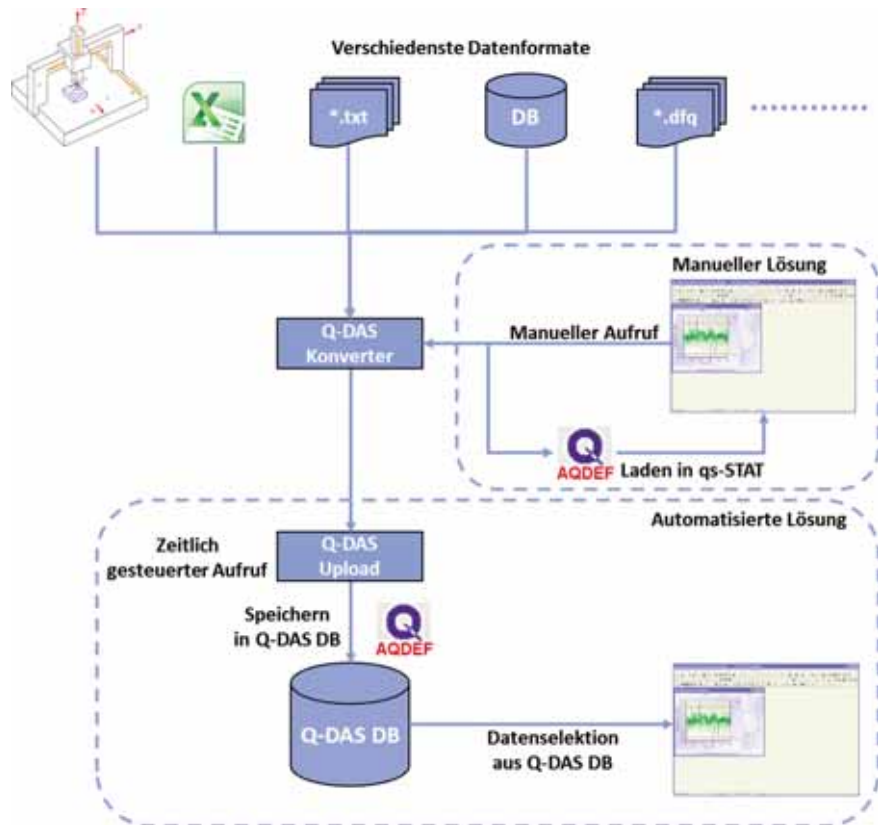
Verschiedenste Datenformate

*.txt

DB

*.dfq

Manueller Lösung

Q-DAS Konverter

Manueller Aufruf

AQDEF Laden in qs-STAT

Automatisierte Lösung

Zeitlich gesteuerter Aufruf

Q-DAS Upload

Speichern in Q-DAS DB

AQDEF

Q-DAS DB

Datenselektion aus Q-DAS DB